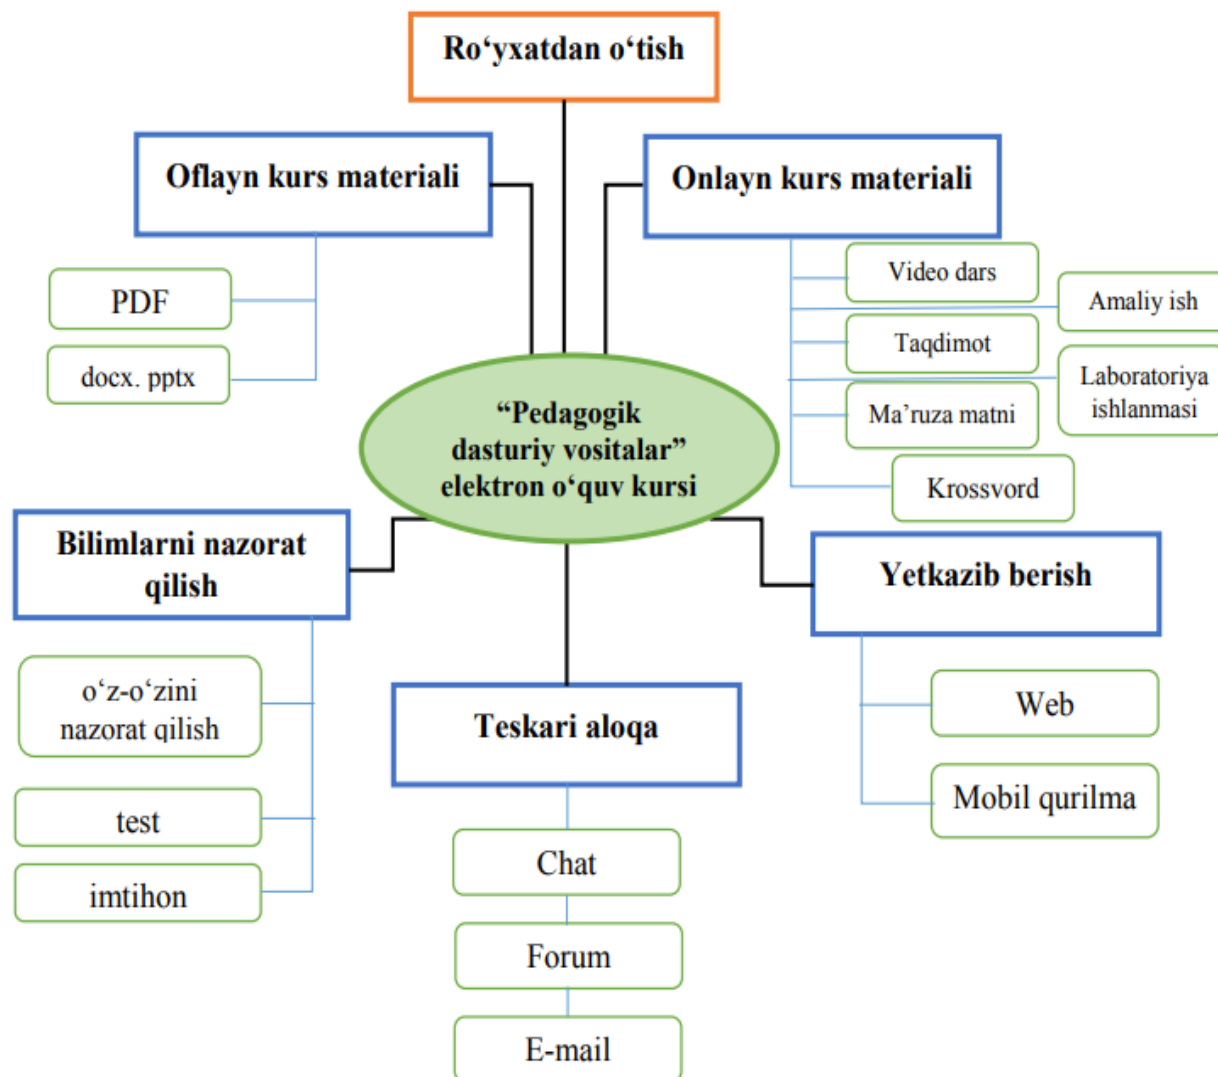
Ro‘yxatdan o‘tish

Oflayn kurs materiali

PDF

docx. pptx

Onlayn kurs materiali

Video dars

Amaliy ish

Taqdimot

Laboratoriya ishlanmasi

Ma’ruza matni

Krossvord

“Pedagogik dasturiy vositalar” elektron o‘quv kursi

Bilimlarni nazorat qilish

o‘z-o‘zini nazorat qilish

test

imtihon

Teskari aloqa

Chat

Forum

E-mail

Yetkazib berish

Web

Mobil qurilma